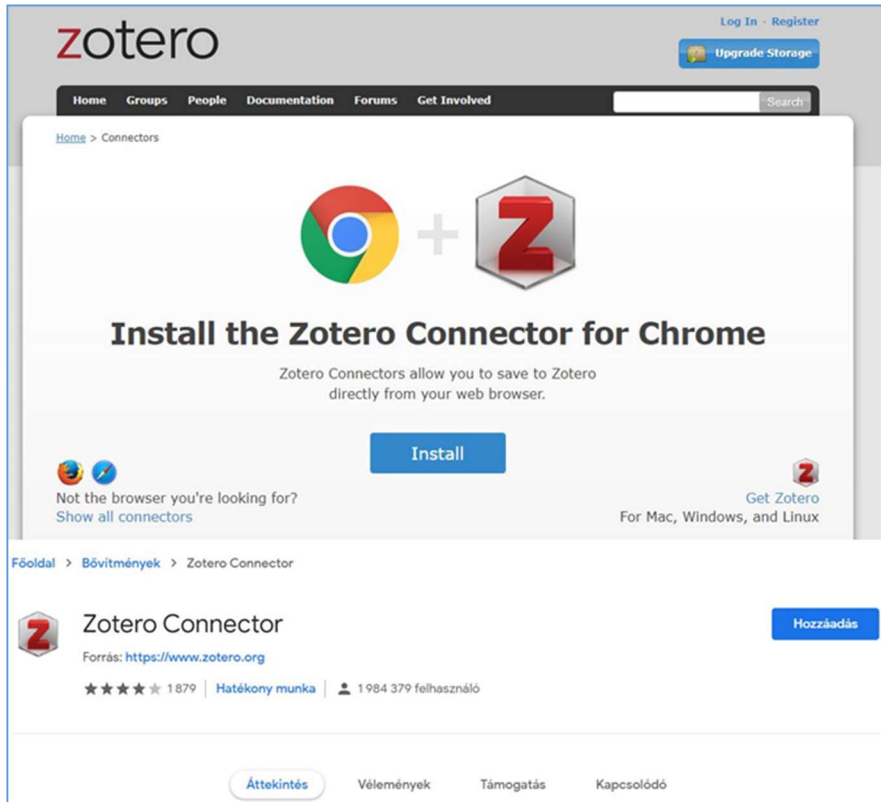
zotero

Log In · Register

Upgrade Storage

Home Groups People Documentation Forums Get Involved

Search

Home > Connectors

Install the Zotero Connector for Chrome

Zotero Connectors allow you to save to Zotero directly from your web browser.

Install

Not the browser you're looking for?
Show all connectors

Get Zotero
For Mac, Windows, and Linux

Főoldal > Bővítmények > Zotero Connector

Zotero Connector

Forrás: https://www.zotero.org

1879 | Hatékony munka | 1 984 379 felhasználó

Hozzáadás

Áttekintés Vélemények Támogatás Kapcsolódó